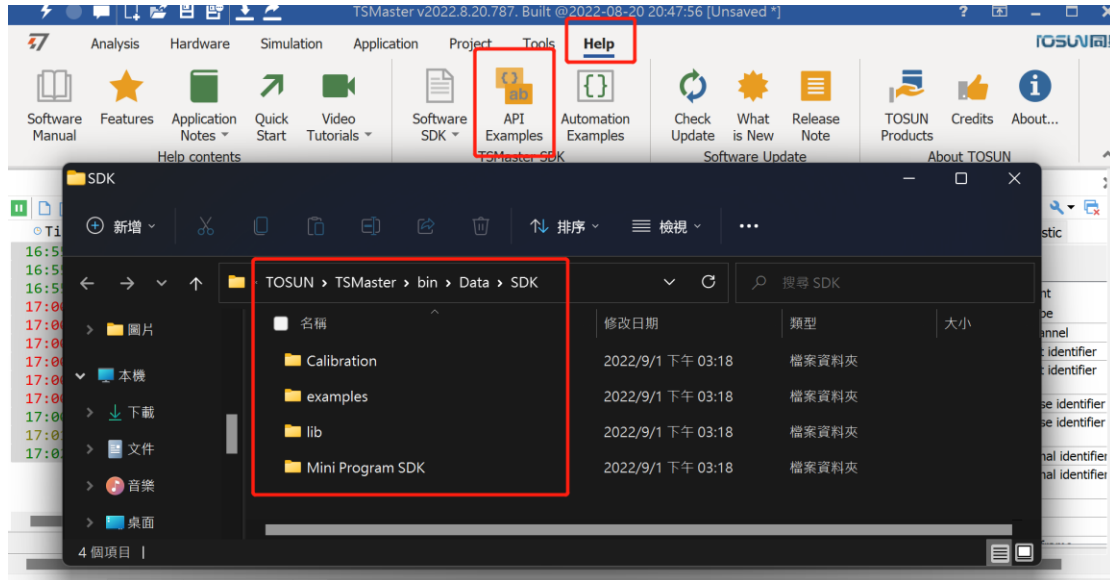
TSMaster v2022.8.20.787. Built @2022-08-20 20:47:56 [Unsaved *]

Analysis Hardware Simulation Application Project Tools Help

TOSUN

Software Manual | Features | Application Notes | Quick Start | Video Tutorials
Help contents

Software SDK | API Examples | Automation Examples
TSMaster SDK

Check Update | What is New | Release Note
Software Update

TOSUN Products | Credits | About...
About TOSUN

SDK

新增 | 排序 | 檢視 | ···

TOSUN > TSMaster > bin > Data > SDK

搜尋 SDK

| 名稱 | 修改日期 | 類型 | 大小 |
|---|---|---|---|
| Calibration | 2022/9/1 下午 03:18 | 檔案資料夾 | |
| examples | 2022/9/1 下午 03:18 | 檔案資料夾 | |
| lib | 2022/9/1 下午 03:18 | 檔案資料夾 | |
| Mini Program SDK | 2022/9/1 下午 03:18 | 檔案資料夾 | |

圖片
本機
下載
文件
音樂
桌面

4 個項目

Ti
16:5
16:5
16:5
17:0
17:0
17:0
17:0
17:0
17:0
17:0
17:0
17:0

stic
nt
pe
annel
identifier
identifier
se identifier
se identifier
nal identifier
nal identifier